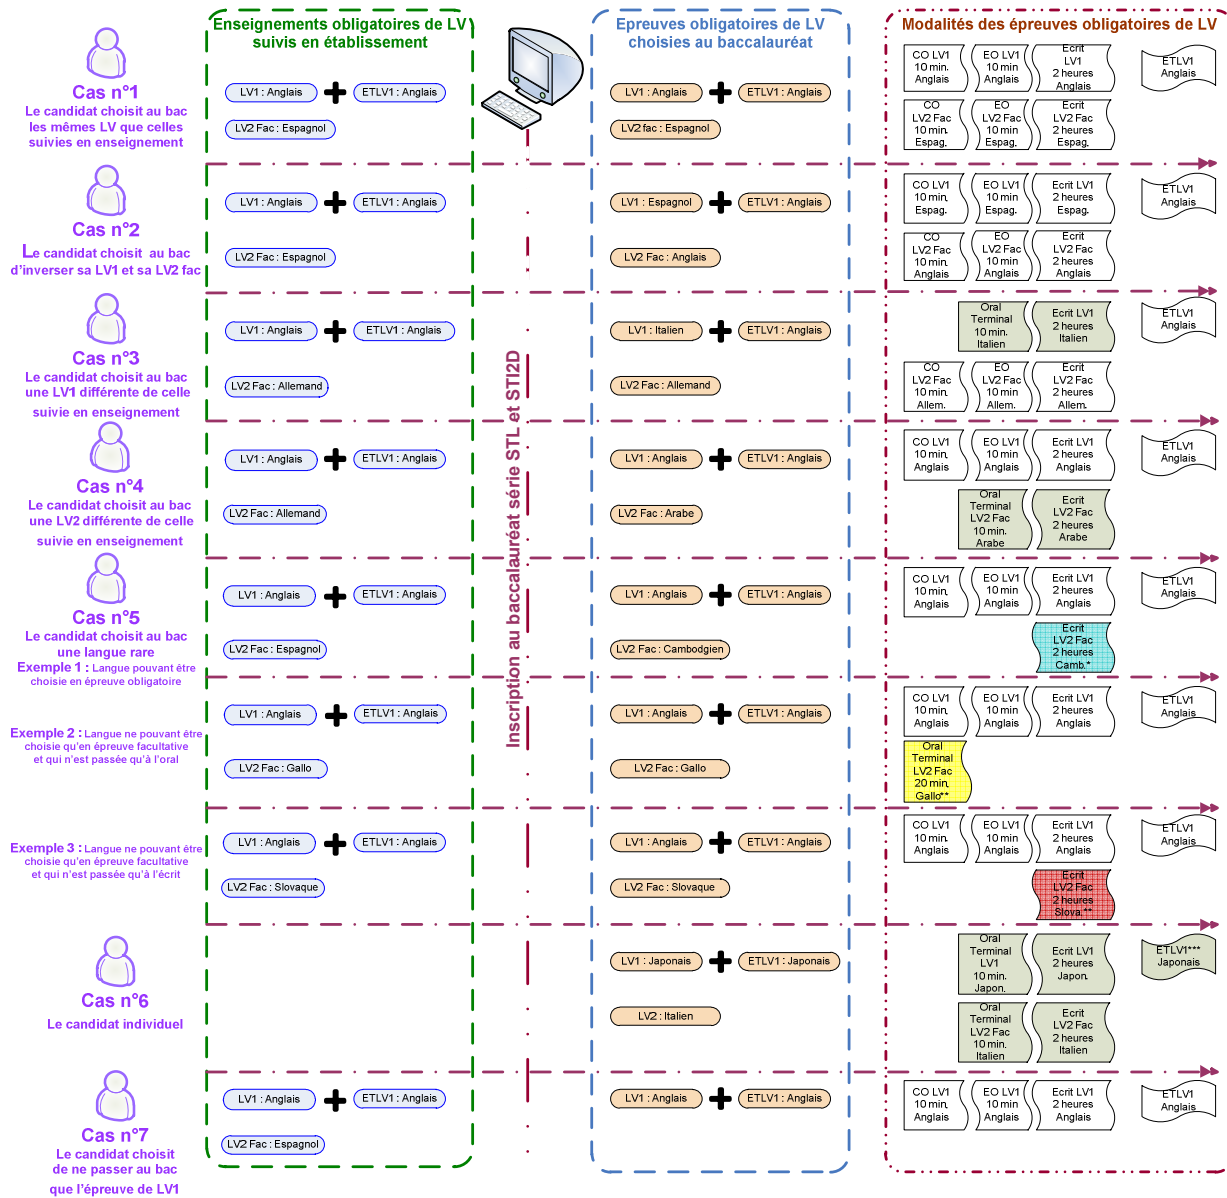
Enseignements obligatoires de LV suivis en établissement

Epreuves obligatoires de LV choisies au baccalauréat

Modalités des épreuves obligatoires de LV

Inscription au baccalauréat série STL et STI2D

Cas n°1
Le candidat choisit au bac les mêmes LV que celles suivies en enseignement

LV1 : Anglais + ETLV1 : Anglais
LV2 Fac : Espagnol

LV1 : Anglais + ETLV1 : Anglais
LV2 fac : Espagnol

CO LV1 10 min. Anglais
EO LV1 10 min Anglais
Ecrit LV1 2 heures Anglais
ETLV1 Anglais
CO LV2 Fac 10 min. Espag.
EO LV2 Fac 10 min Espag.
Ecrit LV2 Fac 2 heures Espag.

Cas n°2
Le candidat choisit au bac d'inverser sa LV1 et sa LV2 fac

LV1 : Anglais + ETLV1 : Anglais
LV2 Fac : Espagnol

LV1 : Espagnol + ETLV1 : Anglais
LV2 Fac : Anglais

CO LV1 10 min. Espag.
EO LV1 10 min Espag.
Ecrit LV1 2 heures Espag.
ETLV1 Anglais
CO LV2 Fac 10 min. Anglais
EO LV2 Fac 10 min Anglais
Ecrit LV2 Fac 2 heures Anglais

Cas n°3
Le candidat choisit au bac une LV1 différente de celle suivie en enseignement

LV1 : Anglais + ETLV1 : Anglais
LV2 Fac : Allemand

LV1 : Italien + ETLV1 : Anglais
LV2 Fac : Allemand

Oral Terminal 10 min. Italien
Ecrit LV1 2 heures Italien
ETLV1 Anglais
CO LV2 Fac 10 min. Allem.
EO LV2 Fac 10 min Allem.
Ecrit LV2 Fac 2 heures Allem.

Cas n°4
Le candidat choisit au bac une LV2 différente de celle suivie en enseignement

LV1 : Anglais + ETLV1 : Anglais
LV2 Fac : Allemand

LV1 : Anglais + ETLV1 : Anglais
LV2 Fac : Arabe

CO LV1 10 min. Anglais
EO LV1 10 min Anglais
Ecrit LV1 2 heures Anglais
ETLV1 Anglais
Oral Terminal LV2 Fac 10 min. Arabe
Ecrit LV2 Fac 2 heures Arabe

Cas n°5
Le candidat choisit au bac une langue rare
Exemple 1 : Langue pouvant être choisie en épreuve obligatoire

LV1 : Anglais + ETLV1 : Anglais
LV2 Fac : Espagnol

LV1 : Anglais + ETLV1 : Anglais
LV2 Fac : Cambodgien

CO LV1 10 min. Anglais
EO LV1 10 min Anglais
Ecrit LV1 2 heures Anglais
ETLV1 Anglais
Ecrit LV2 Fac 2 heures Camb.*

Exemple 2 : Langue ne pouvant être choisie qu'en épreuve facultative et qui n'est passée qu'à l'oral

LV1 : Anglais + ETLV1 : Anglais
LV2 Fac : Gallo

LV1 : Anglais + ETLV1 : Anglais
LV2 Fac : Gallo

CO LV1 10 min. Anglais
EO LV1 10 min Anglais
Ecrit LV1 2 heures Anglais
ETLV1 Anglais
Oral Terminal LV2 Fac 20 min. Gallo**

Exemple 3 : Langue ne pouvant être choisie qu'en épreuve facultative et qui n'est passée qu'à l'écrit

LV1 : Anglais + ETLV1 : Anglais
LV2 Fac : Slovaque

LV1 : Anglais + ETLV1 : Anglais
LV2 Fac : Slovaque

CO LV1 10 min. Anglais
EO LV1 10 min Anglais
Ecrit LV1 2 heures Anglais
ETLV1 Anglais
Ecrit LV2 Fac 2 heures Slova.**

Cas n°6
Le candidat individuel

LV1 : Japonais + ETLV1 : Japonais
LV2 : Italien

Oral Terminal LV1 10 min. Japon.
Ecrit LV1 2 heures Japon.
ETLV1*** Japonais
Oral Terminal LV2 Fac 10 min. Italien
Ecrit LV2 Fac 2 heures Italien

Cas n°7
Le candidat choisit de ne passer au bac que l'épreuve de LV1

LV1 : Anglais + ETLV1 : Anglais
LV2 Fac : Espagnol

LV1 : Anglais + ETLV1 : Anglais

CO LV1 10 min. Anglais
EO LV1 10 min Anglais
Ecrit LV1 2 heures Anglais
ETLV1 Anglais